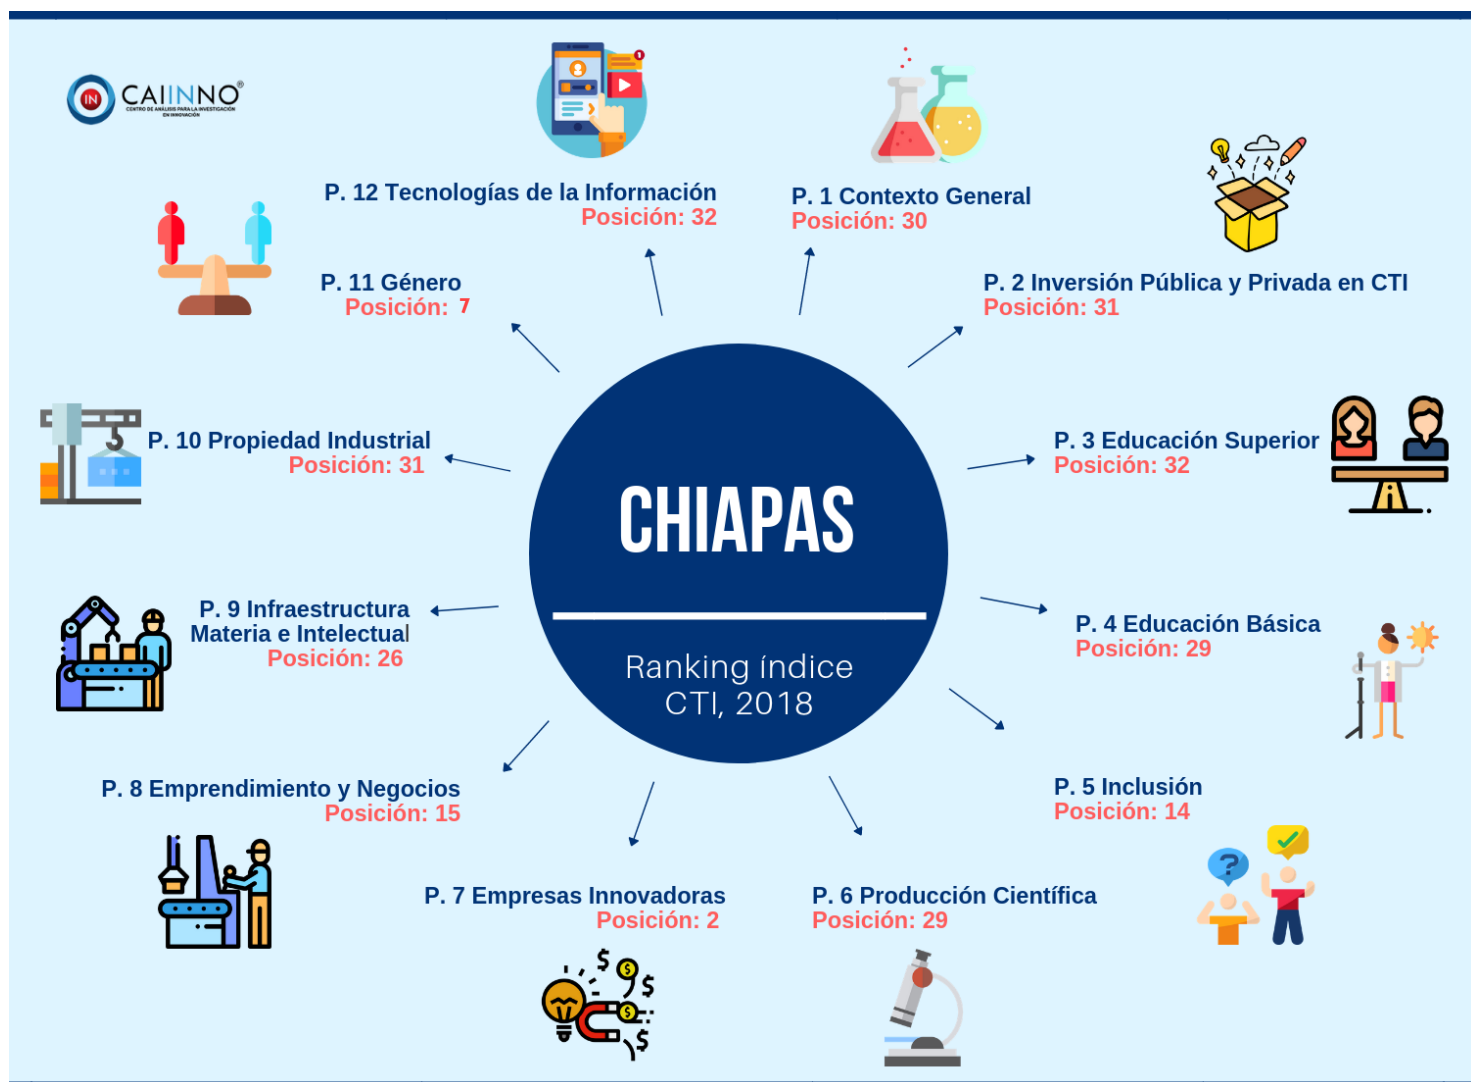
CAIINNO
CENTRO DE ANÁLISIS PARA LA INVESTIGACIÓN EN INNOVACIÓN

P. 12 Tecnologías de la Información
Posición: 32

P. 1 Contexto General
Posición: 30

P. 11 Género
Posición: 7

P. 2 Inversión Pública y Privada en CTI
Posición: 31

P. 10 Propiedad Industrial
Posición: 31

CHIAPAS

Ranking índice CTI, 2018

P. 3 Educación Superior
Posición: 32

P. 9 Infraestructura Materia e Intelectual
Posición: 26

P. 4 Educación Básica
Posición: 29

P. 8 Emprendimiento y Negocios
Posición: 15

P. 5 Inclusión
Posición: 14

P. 7 Empresas Innovadoras
Posición: 2

P. 6 Producción Científica
Posición: 29